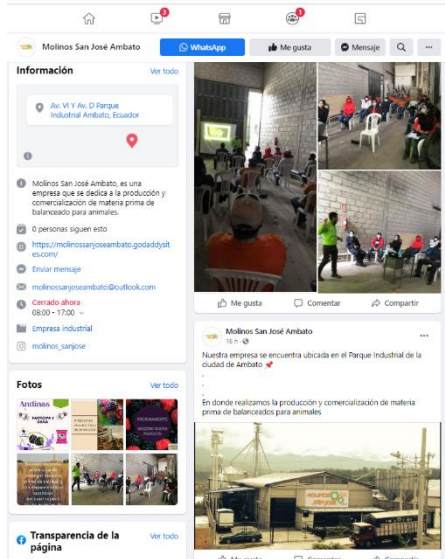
3 1

Molinos San José Ambato

WhatsApp

Me gusta

Mensaje

Información

Ver todo

Av. VI Y Av. D Parque Industrial Ambato, Ecuador

Molinos San José Ambato, es una empresa que se dedica a la producción y comercialización de materia prima de balanceado para animales.

0 personas siguen esto

https://molinossanjoseambato.godaddysites.com/

Enviar mensaje

molinossanjoseambato@outlook.com

Cerrado ahora
08:00 - 17:00

Empresa industrial

molinos_sanjose

Fotos

Ver todo

Andinas

PASIÓN Y CAÑA

Transparencia de la página

Ver todo

Me gusta

Comentar

Compartir

Molinos San José Ambato
16 h ·

Nuestra empresa se encuentra ubicada en el Parque Industrial de la ciudad de Ambato 📌

En donde realizamos la producción y comercialización de materia prima de balanceados para animales

MOLINOS SAN JOSÉ